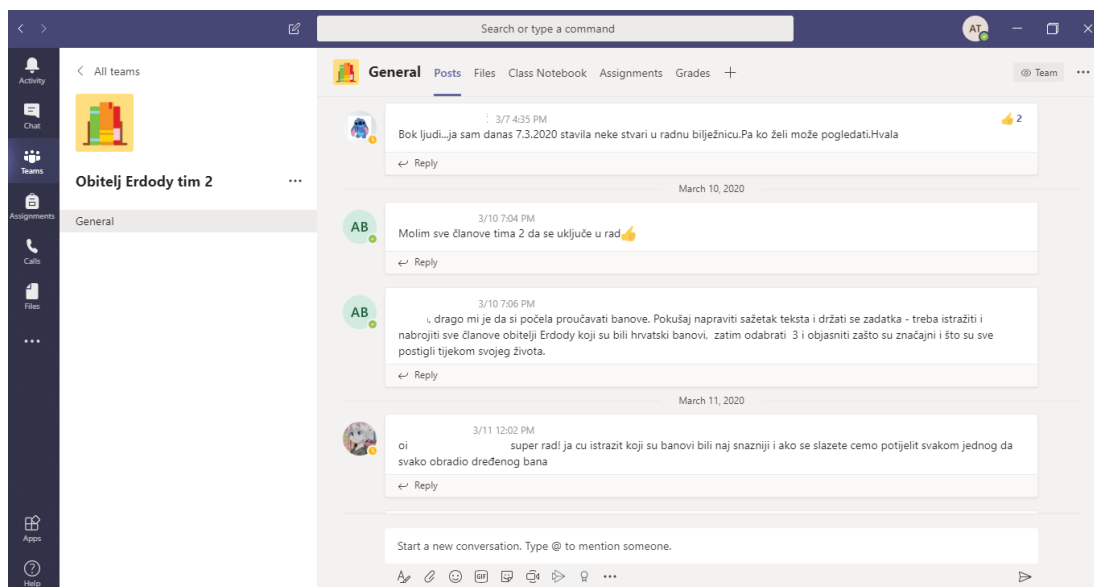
Search or type a command

AT

Activity
Chat
Teams
Assignments
Calls
Files
...
Apps
Help

< All teams

Obitelj Erdody tim 2 ...

General

General Posts Files Class Notebook Assignments Grades +

Team ...

3/7 4:35 PM
Bok ljudi...ja sam danas 7.3.2020 stavila neke stvari u radnu bilježnicu.Pa ko želi može pogledati.Hvala
2
Reply

March 10, 2020

AB
3/10 7:04 PM
Molim sve članove tima 2 da se uključe u rad
Reply

AB
3/10 7:06 PM
, drago mi je da si počela proučavati banove. Pokušaj napraviti sažetak teksta i držati se zadatka - treba istražiti i nabrojiti sve članove obitelji Erdody koji su bili hrvatski banovi, zatim odabrati 3 i objasniti zašto su značajni i što su sve postigli tijekom svojeg života.
Reply

March 11, 2020

3/11 12:02 PM
oi super rad! ja cu istrazit koji su banovi bili naj snazniji i ako se slazete cemo potijelit svakom jednog da svako obradio dređenog bana
Reply

Start a new conversation. Type @ to mention someone.